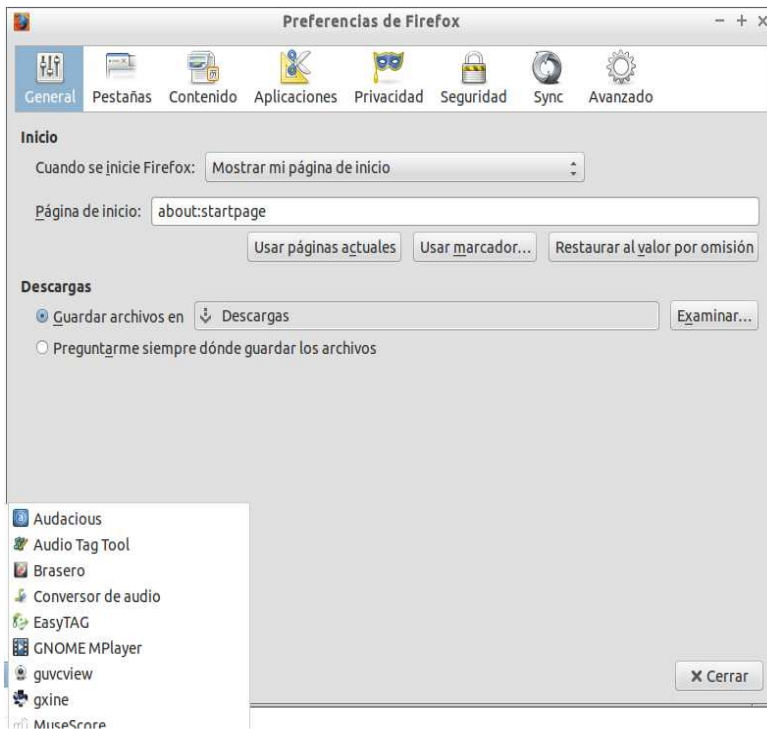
Preferencias de Firefox

General Pestañas Contenido Aplicaciones Privacidad Seguridad Sync Avanzado

Inicio

Cuando se inicie Firefox: Mostrar mi página de inicio

Página de inicio: about:startpage

Usar páginas actuales Usar marcador... Restaurar al valor por omisión

Descargas

Guardar archivos en Descargas Examinar...

Preguntarme siempre dónde guardar los archivos

Audacious
Audio Tag Tool
Brasero
Conversor de audio
EasyTAG
GNOME MPlayer
guvcview
gxine
MuseScore

Cerrar